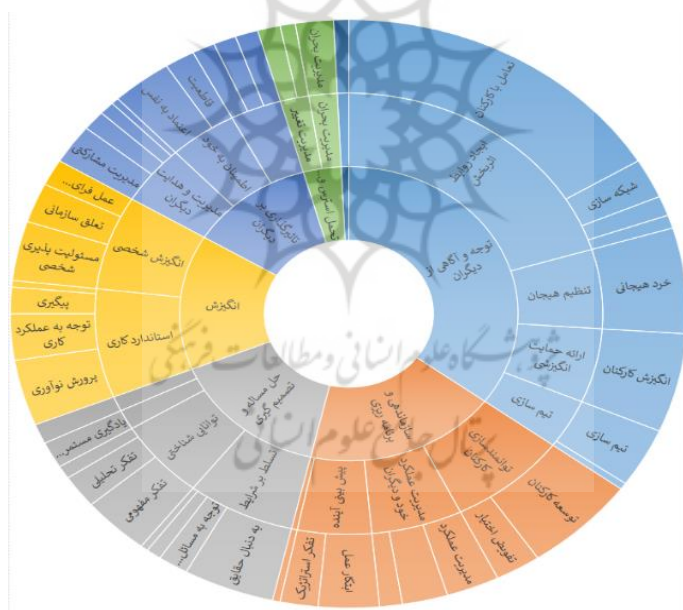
تعامل با کارکنان
ایجاد روابط اثربخش
شبکه سازی
توجه و آگاهی از دیگران
خرد هیجانی
تنظیم هیجان
انگیزش کارکنان
ارائه حمایت انگیزشی
تیم سازی
تیم سازی
توسعه کارکنان
توانمندسازی کارکنان
تفویض اختیار
شایسته‌پروری و برنامه ریزی
مدیریت عملکرد
مدیریت عملکرد خود و دیگران
پیش بینی آینده
تفکر عمل گرا
تفکر استراتژیک
حل مساله و تصمیم گیری
تسلط بر شرایط
به دنبال حقایق
توجه به مسائل...
توانایی شناختی
تفکر مفهومی
تفکر تحلیلی
یادگیری مستمر...
انگیزش
استاندارد کاری
پرورش نوآوری
توجه به عملکرد کاری
پیگیری
انگیزش شخصی
مسئولیت پذیری شخصی
تعلق سازمانی
عمل فراتر...
مدیریت و هدایت دیگران
مدیریت مشارکتی
اطمینان به خود
اعتماد به نفس
قاطعیت
تاثیرگذاری بر دیگران
تحمل ابهام
مدیریت بحران
مدیریت بحران
پژوهشگاه علوم انسانی و مطالعات فرهنگی
پرتال جامع علوم انسانی